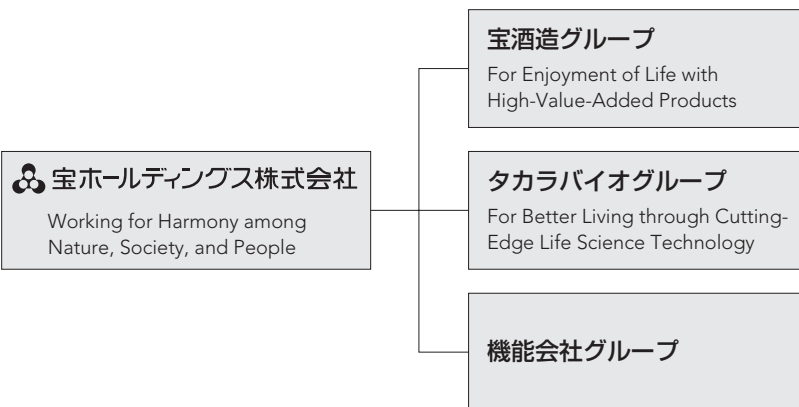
宝ホールディングス株式会社

Working for Harmony among Nature, Society, and People

宝酒造グループ

For Enjoyment of Life with High-Value-Added Products

タカラバイオグループ

For Better Living through Cutting-Edge Life Science Technology

機能会社グループ